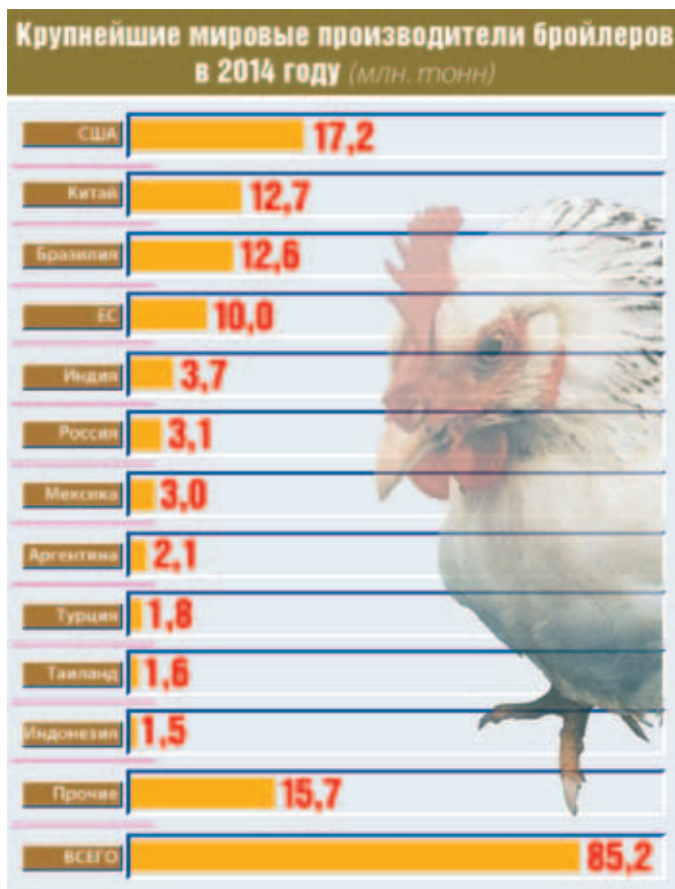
Крупнейшие мировые производители бройлеров в 2014 году (млн. тонн)

США 17,2
Китай 12,7
Бразилия 12,6
ЕС 10,0
Индия 3,7
Россия 3,1
Мексика 3,0
Аргентина 2,1
Турция 1,8
Таиланд 1,6
Индонезия 1,5
Прочие 15,7
ВСЕГО 85,2